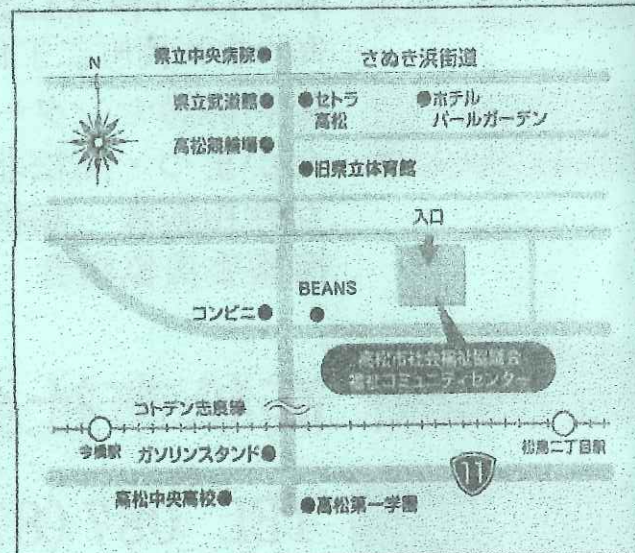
N

県立中央病院●

さぬき浜街道

県立武道館●

●セトラ 高松

●ホテル パールガーデン

高松競輪場●

●旧県立体育館

入口

BEANS

コンビニ●

高松市社会福祉協議会 福祉コミュニティセンター

コトデン志度線

今橋駅

松島二丁目駅

ガソリンスタンド●

11

高松中央高校●

●高松第一学園